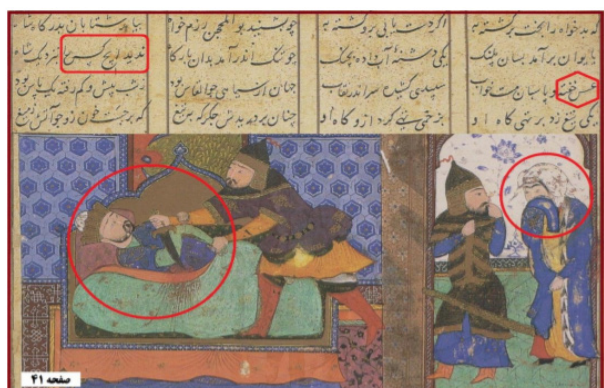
که بدخواه را بخت برگشته شد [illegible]
زایوان برآمد بسان پلنگ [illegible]
غمی گشت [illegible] خواب
یکی تیغ زد بر سر شاه او

اگر دست یابی بر او کشته به
یکی دشنه آبگون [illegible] چنگ
سپهبد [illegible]
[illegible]

چو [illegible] رزم خواه
جو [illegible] آمد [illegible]
جهان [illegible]
جهان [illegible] جگر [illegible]

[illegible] بدرگاه شاه
ندید او جز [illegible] شاه
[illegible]
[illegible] آتش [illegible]

صفحه ۴۱